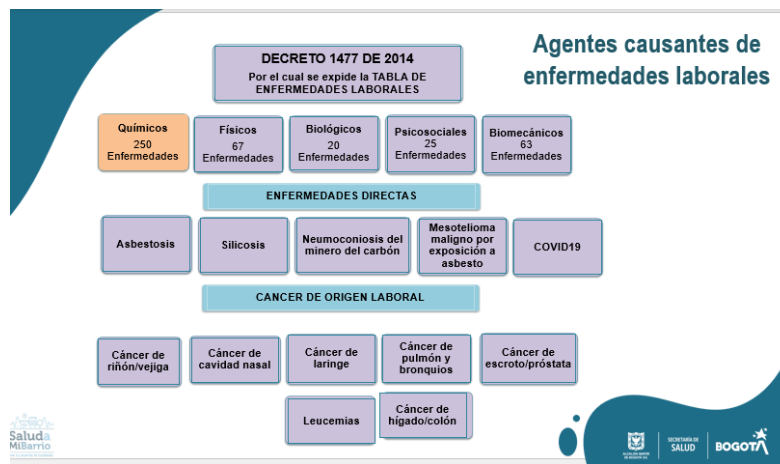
DECRETO 1477 DE 2014
Por el cual se expide la TABLA DE ENFERMEDADES LABORALES

Agentes causantes de enfermedades laborales

Químicos
250
Enfermedades

Físicos
67
Enfermedades

Biológicos
20
Enfermedades

Psicosociales
25
Enfermedades

Biomecánicos
63
Enfermedades

ENFERMEDADES DIRECTAS

Asbestosis

Silicosis

Neumoconiosis del minero del carbón

Mesotelioma maligno por exposición a asbesto

COVID19

CANCER DE ORIGEN LABORAL

Cáncer de riñón/vejiga

Cáncer de cavidad nasal

Cáncer de laringe

Cáncer de pulmón y bronquios

Cáncer de escroto/próstata

Leucemias

Cáncer de hígado/colón

Salud a Mi Barrio

SECRETARÍA DE SALUD

BOGOTÁ